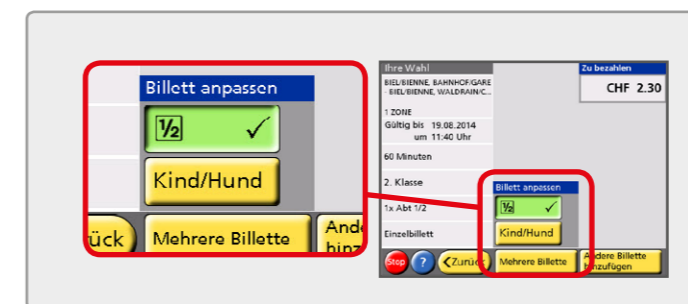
Billett anpassen

½ ✓

Kind/Hund

ück

Mehrere Billette

Ande
hinz

Ihre Wahl

BIEL/BIENNE, BAHNHOF/GARE
- BIEL/BIENNE, WALDRAIN/C...

1 ZONE
Gültig bis 19.08.2014
um 11:40 Uhr

60 Minuten

2. Klasse

1x Abt 1/2

Einzelbillett

Zu bezahlen

CHF 2.30

Billett anpassen

½ ✓

Kind/Hund

Stop

?

Zurück

Mehrere Billette

Andere Billette hinzufügen